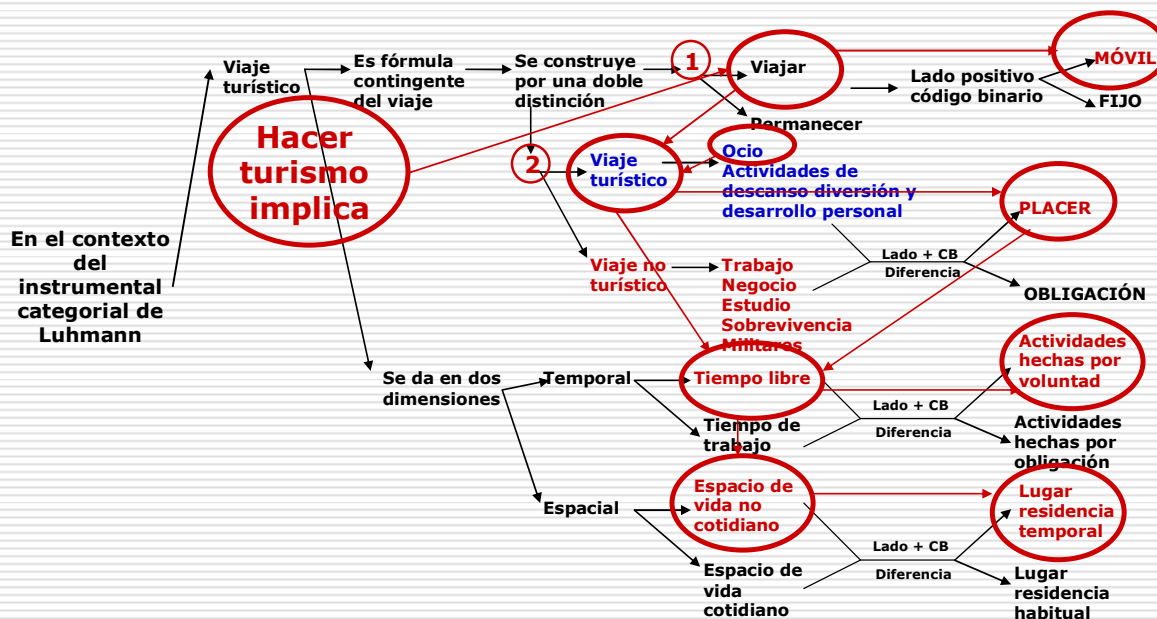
Viaje turístico

Es fórmula contingente del viaje

Se construye por una doble distinción

1

Viajar

MÓVIL

Lado positivo código binario

FIJO

Permanecer

Hacer turismo implica

2

Viaje turístico

Ocio

Actividades de descanso diversión y desarrollo personal

PLACER

Lado + CB

Diferencia

En el contexto del instrumental categorial de Luhmann

Viaje no turístico

Trabajo
Negocio
Estudio
Sobrevivencia
Militares

OBLIGACIÓN

Actividades hechas por voluntad

Se da en dos dimensiones

Temporal

Tiempo libre

Lado + CB

Diferencia

Tiempo de trabajo

Actividades hechas por obligación

Espacial

Espacio de vida no cotidiano

Lugar residencia temporal

Lado + CB

Diferencia

Espacio de vida cotidiano

Lugar residencia habitual